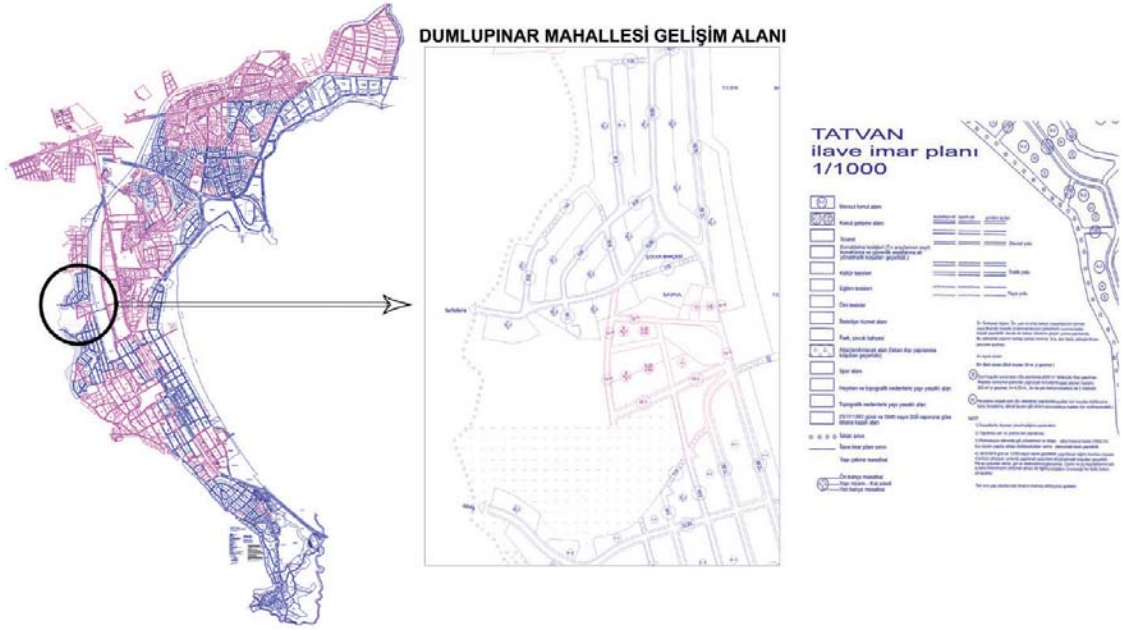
DUMLUPINAR MAHALLESİ GELİŞİM ALANI

TATVAN
ilave imar planı
1/1000

Mevcut konut alanı

Konut gelişme alanı

Ticaret

Konaklama tesisleri

Kültür tesisleri

Eğitim tesisleri

Dini tesisler

Belediye hizmet alanı

Park, çocuk bahçesi

Spor alanı

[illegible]

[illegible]

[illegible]

İmar planı sınırı

Yapı çekme mesafesi

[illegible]

NOT

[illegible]